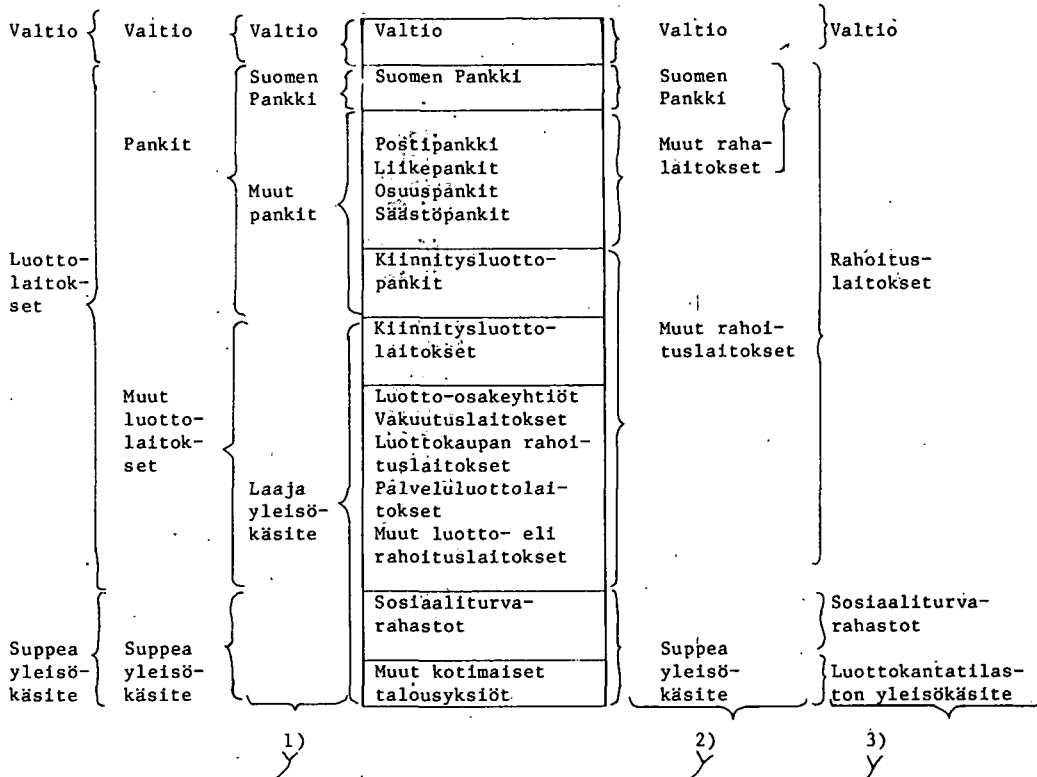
Valtio Valtio Valtio

| Valtio |
|---|
| Suomen Pankki |
| Postipankki Liikepankit Osuuspankit Säästöpankit |
| Kiinnitysluottopankit |
| Kiinnitysluottolaitokset |
| Luotto-osakeyhtiöt Vakuutuslaitokset Luottokaupan rahoituslaitokset Palveluluottolaitokset Muut luotto- eli rahoituslaitokset |
| Sosiaaliturvarahastot |
| Muut kotimaiset talousyksiöt |

Valtio Valtio

Luottolaitokset

Pankit

Suomen Pankki

Muut pankit

Muut luottolaitokset

Laaja yleisökäsite

Suppea yleisökäsite Suppea yleisökäsite

1)

Suomen Pankki

Muut rahalaitokset

Muut rahoituslaitokset

Suppea yleisökäsite

2)

Rahoituslaitokset

Sosiaaliturvarahastot

Luottokantatilaston yleisökäsite

3)